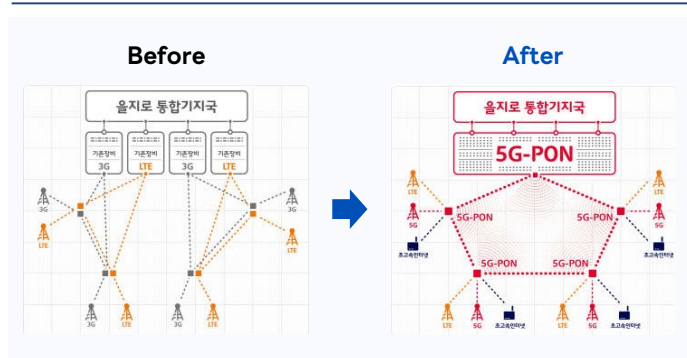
Before

을지로 통합기지국

기존장비
3G

기존장비
LTE

기존장비
3G

기존장비
LTE

3G
LTE
3G
LTE
3G
LTE
3G
LTE

After

을지로 통합기지국

5G-PON

5G-PON
5G-PON
5G-PON
5G-PON

LTE
5G
초고속인터넷
LTE
5G
초고속인터넷
LTE
5G
초고속인터넷
LTE
5G
초고속인터넷